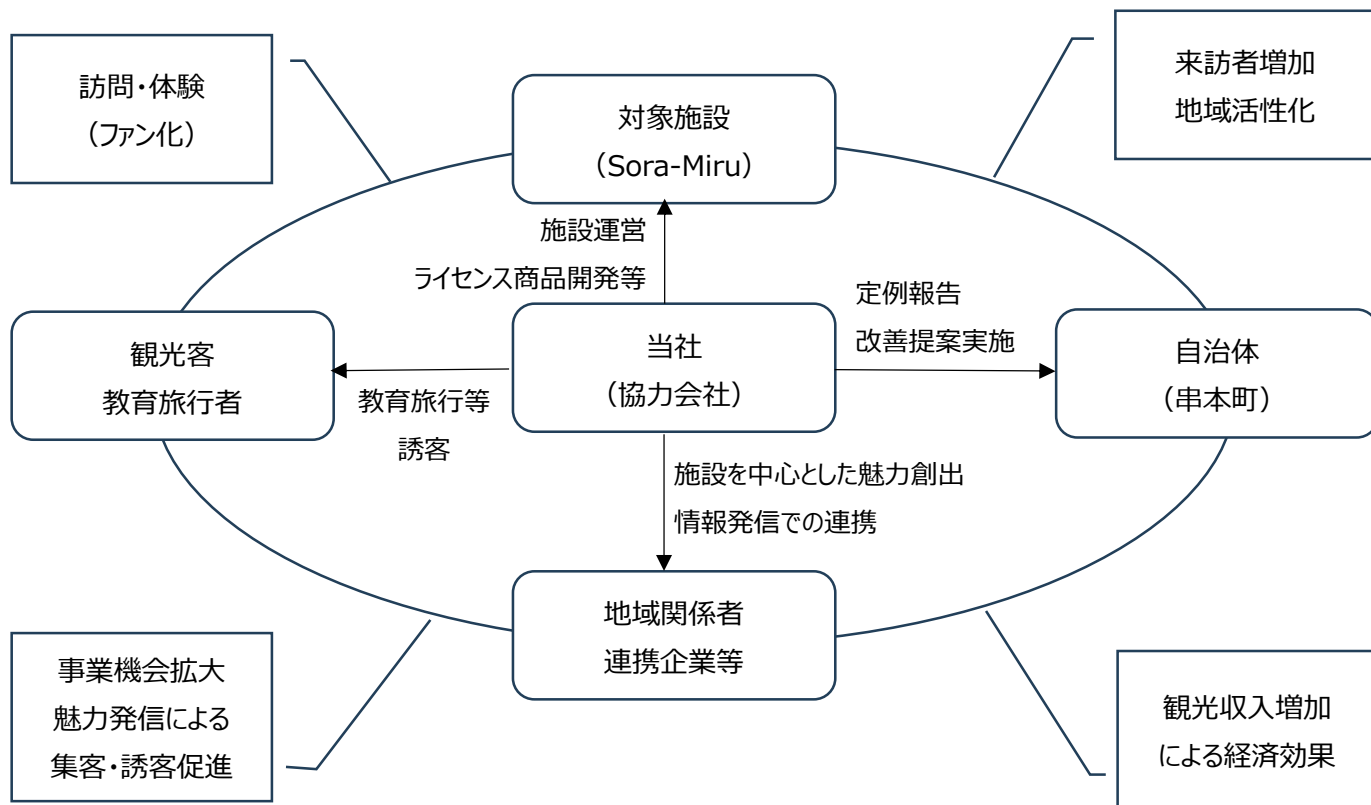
訪問・体験
（ファン化）

対象施設
（Sora-Miru）

来訪者増加
地域活性化

施設運営
ライセンス商品開発等

定例報告
改善提案実施

観光客
教育旅行者

当社
（協力会社）

自治体
（串本町）

教育旅行等
誘客

施設を中心とした魅力創出
情報発信での連携

地域関係者
連携企業等

事業機会拡大
魅力発信による
集客・誘客促進

観光収入増加
による経済効果